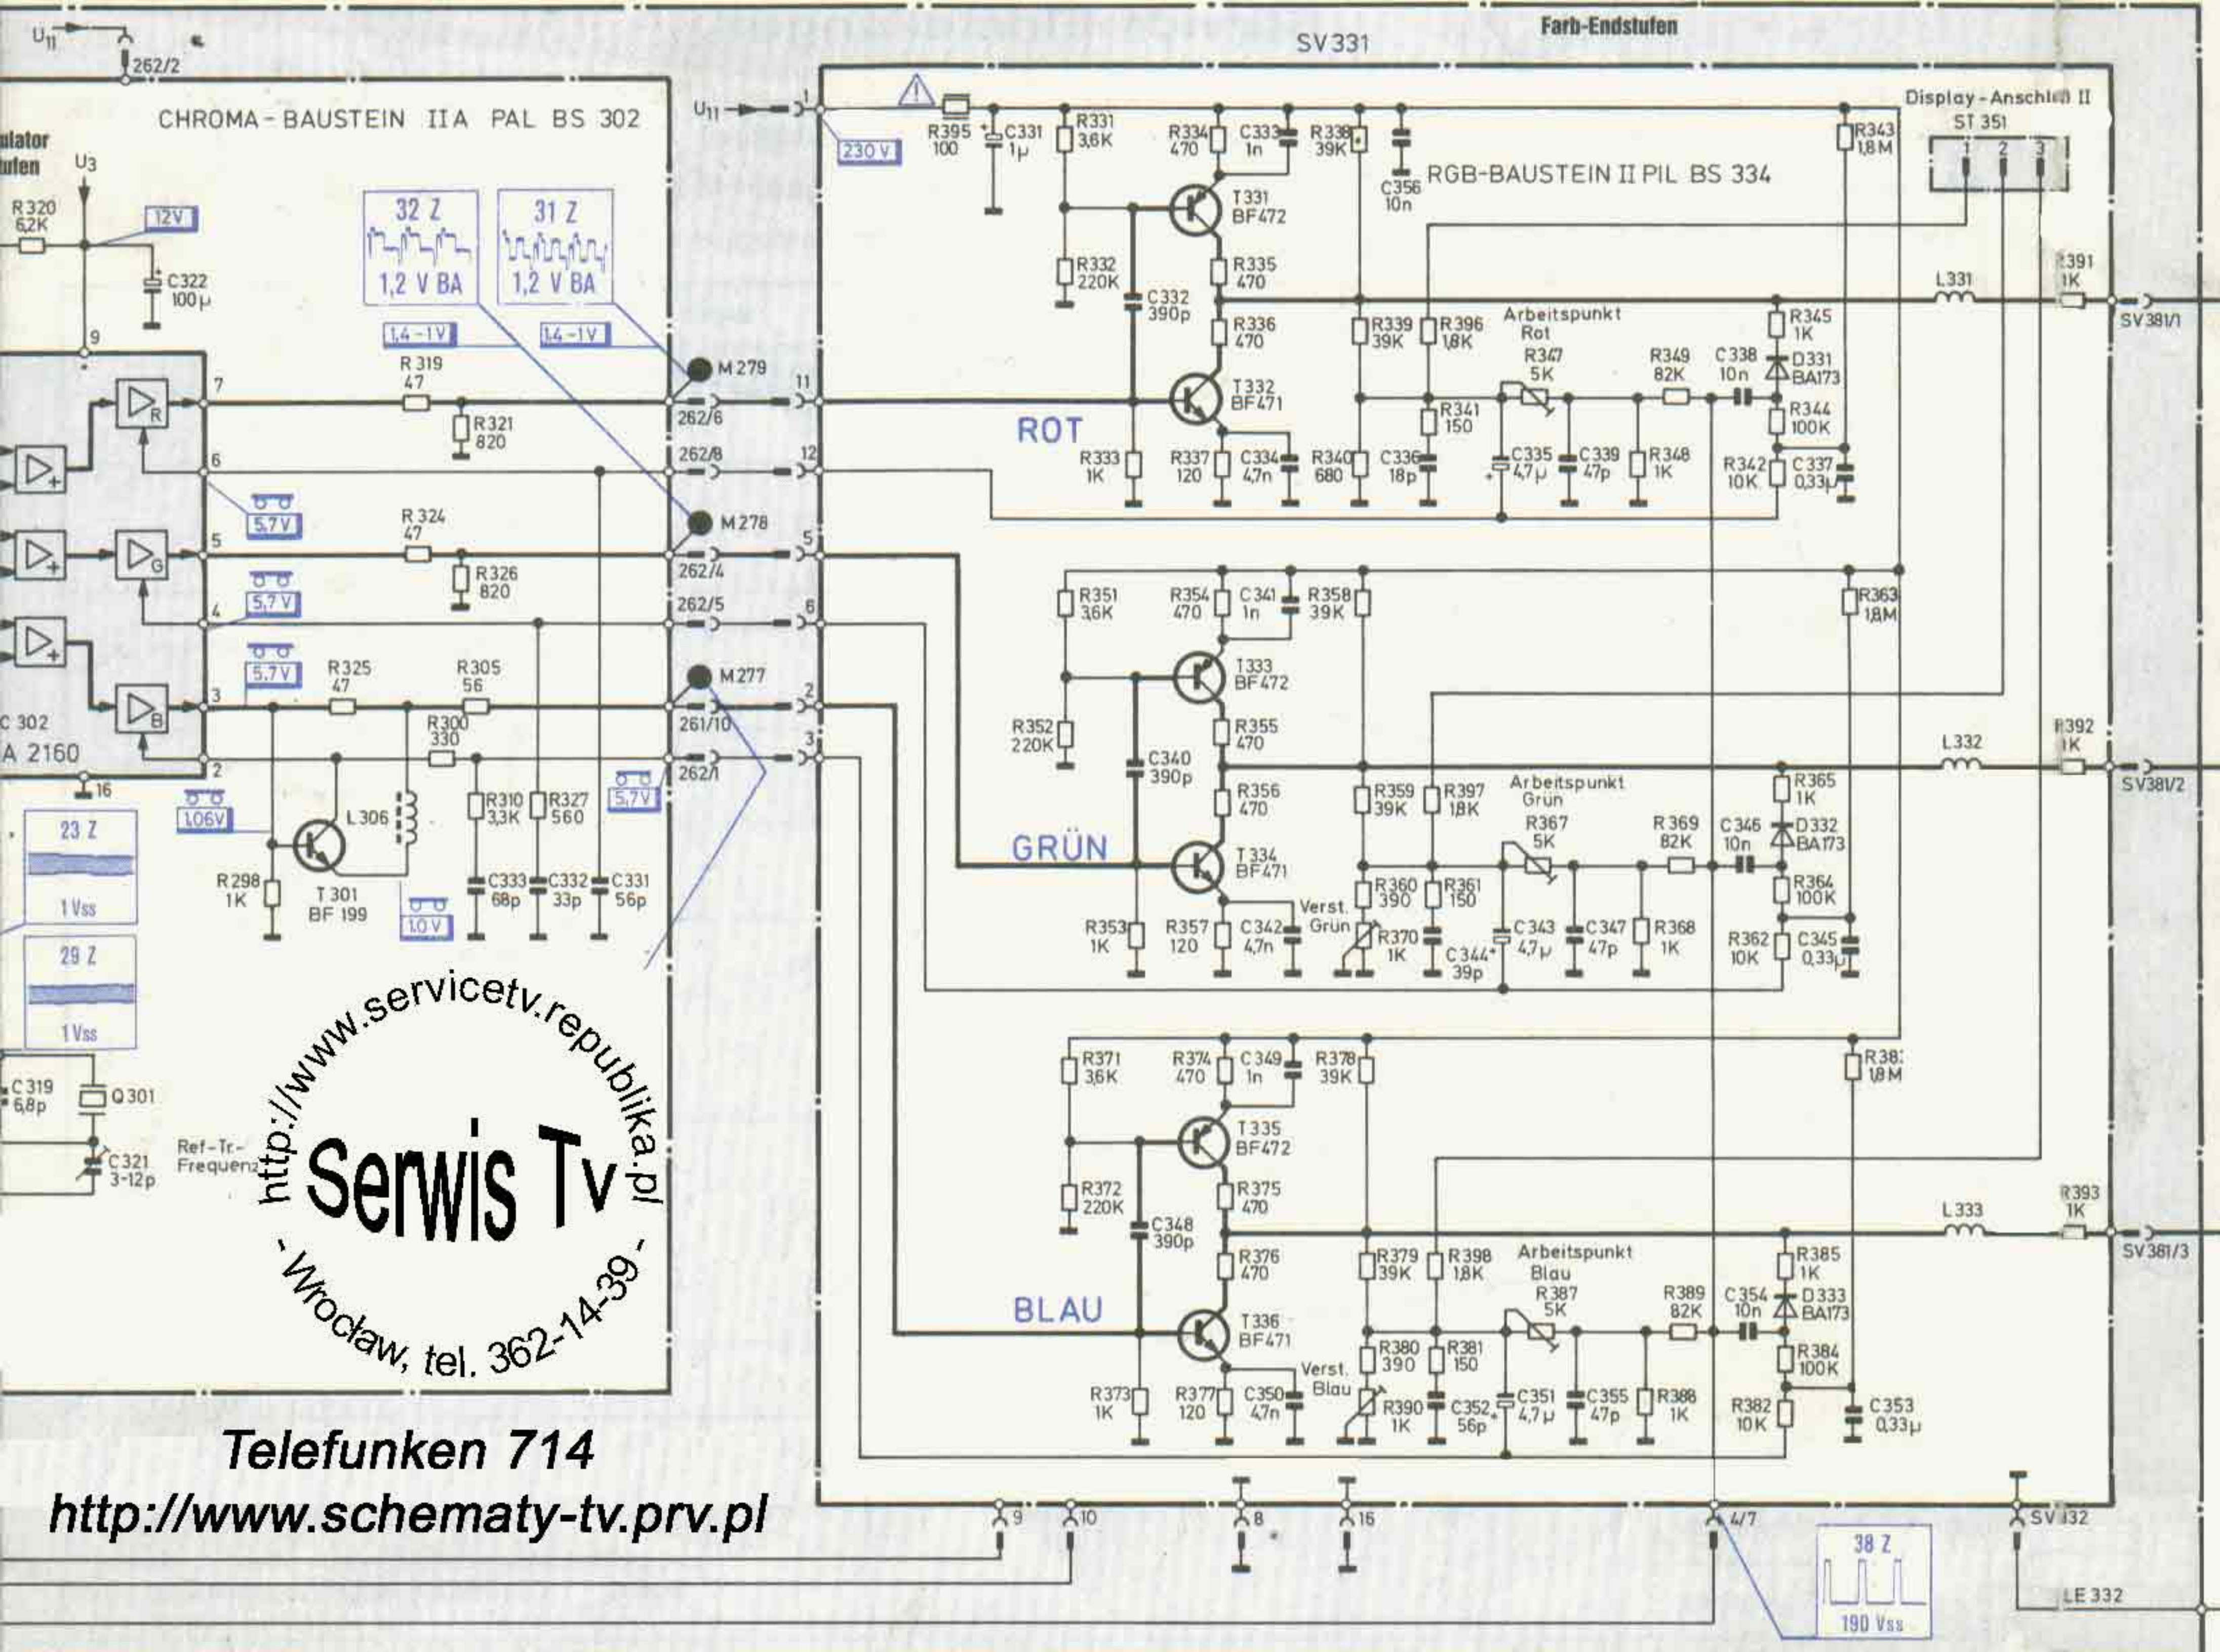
Farb-Endstufen

SV 331

$U_{11}$

262/2

CHROMA-BAUSTEIN IIA PAL BS 302

ulator
tufen

$U_3$

R 320
6,2K

12V

C322
100μ

32 Z
1,2 V BA

31 Z
1,2 V BA

1,4-1V

1,4-1V

$U_{11}$

1

230 V

R395
100

C331
1μ

R331
3,6K

R334
470

C333
1n

R338
39K

C356
10n

RGB-BAUSTEIN II PIL BS 334

R343
1,8M

Display-Anschl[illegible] II
ST 351

1 2 3

T331
BF472

R332
220K

C332
390p

R335
470

R336
470

L331

R391
1K

SV381/1

R339
39K

R396
1,8K

Arbeitspunkt
Rot

R347
5K

R345
1K

R349
82K

C338
10n

D331
BA173

9

7

R 319
47

M 279

11

T332
BF471

R321
820

262/6

ROT

R341
150

R344
100K

6

262/8

12

R333
1K

R337
120

C334
4,7n

R340
680

C336
18p

C335
4,7μ

C339
47p

R348
1K

R342
10K

C337
0,33μ

5,7V

R 324
47

M 278

5

5

262/4

R326
820

262/5

6

R351
3,6K

R354
470

C341
1n

R358
39K

R363
1,8M

4

5,7V

T333
BF472

5,7V

R325
47

R305
56

M 277

2

3

R352
220K

C340
390p

R355
470

C 302
A 2160

R300
330

261/10

3

262/1

L332

R392
1K

SV381/2

2

16

5,7V

R356
470

R359
39K

R397
1,8K

Arbeitspunkt
Grün

R365
1K

1,06V

L 306

R310
3,3K

R327
560

R367
5K

R 369
82K

C 346
10n

D332
BA173

23 Z

1 Vss

GRÜN

T334
BF471

R298
1K

T 301
BF 199

1,0V

C333
68p

C332
33p

C331
56p

R360
390

R361
150

R364
100K

Verst.
Grün

R353
1K

R357
120

C342
4,7n

R370
1K

C344
39p

C 343
4,7μ

C347
47p

R368
1K

R362
10K

C345
0,33μ

29 Z

1 Vss

http://www.servicetv.republika.pl

Serwis Tv

- Wrocław, tel. 362-14-39 -

R371
3,6K

R374
470

C 349
1n

R378
39K

R38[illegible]
1,8M

C 319
6,8p

Q 301

T335
BF472

C321
3-12p

Ref-Tr-
Frequenz

R372
220K

C348
390p

R375
470

L333

R393
1K

SV381/3

R376
470

R379
39K

R398
1,8K

Arbeitspunkt
Blau

R385
1K

R387
5K

R389
82K

C354
10n

D333
BA173

BLAU

T336
BF471

R380
390

R381
150

R384
100K

Verst.
Blau

R373
1K

R377
120

C350
4,7n

R390
1K

C352
56p

C351
4,7μ

C355
47p

R388
1K

R382
10K

C353
0,33μ

Telefunken 714

http://www.schematy-tv.prv.pl

9

10

8

16

4/7

SV 332

38 Z

190 Vss

LE 332